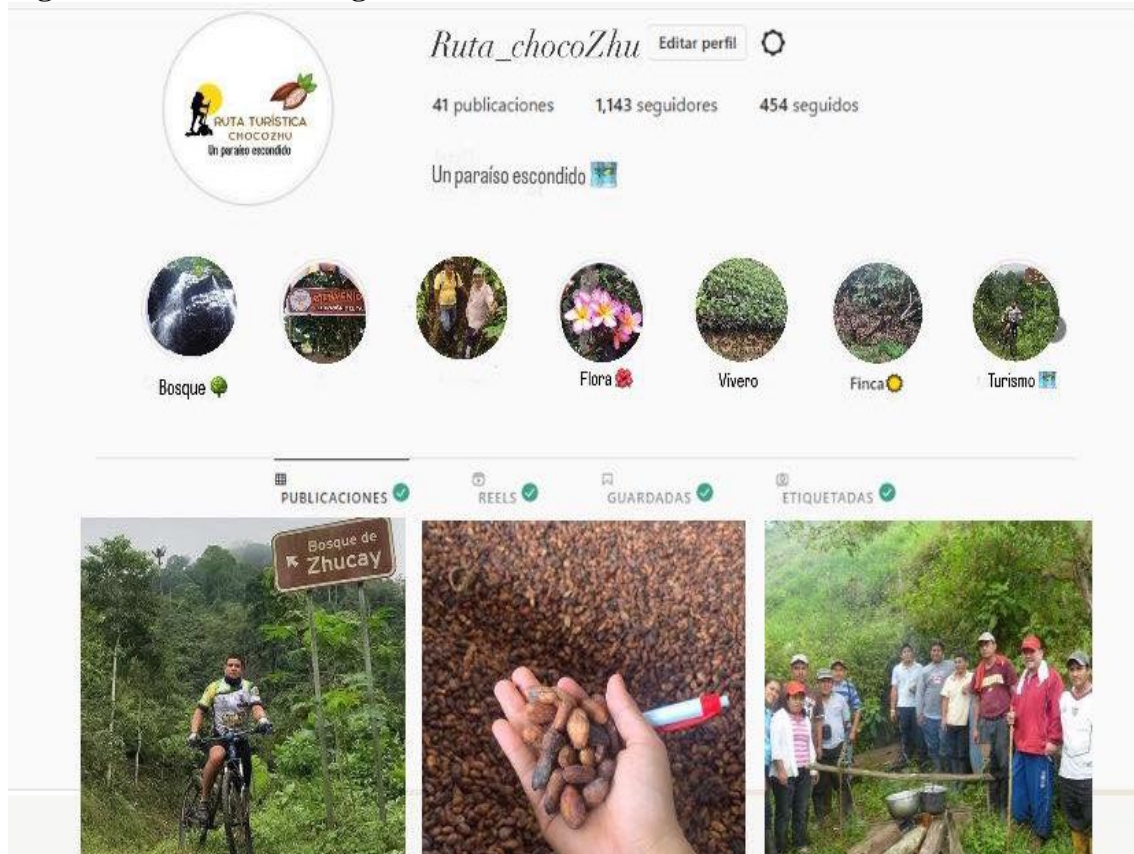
RUTA TURÍSTICA
CHOCOZHU
Un paraíso escondido

Ruta_chocoZhu Editar perfil

41 publicaciones 1,143 seguidores 454 seguidos

Un paraíso escondido

Bosque
Flora
Vivero
Finca
Turismo

PUBLICACIONES REELS GUARDADAS ETIQUETADAS

Bosque de Zhucay